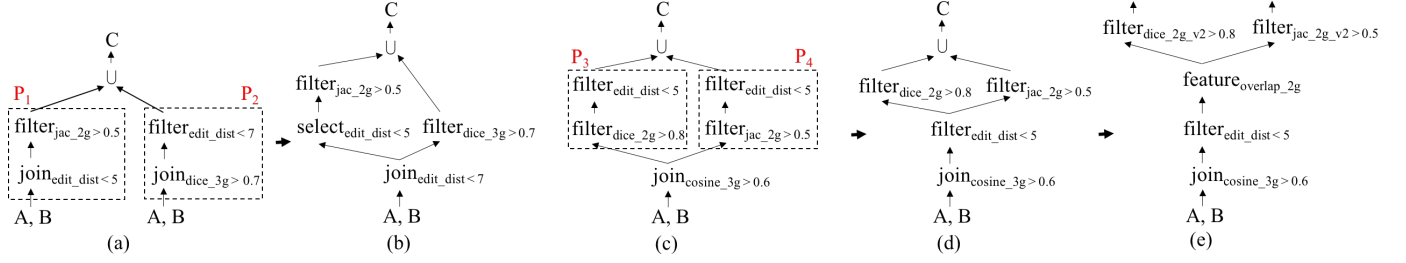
C
$\cup$
$P_1$
$P_2$
$filter_{jac\_2g > 0.5}$
$join_{edit\_dist < 5}$
A, B
$filter_{edit\_dist < 7}$
$join_{dice\_3g > 0.7}$
A, B
(a)

C
$\cup$
$filter_{jac\_2g > 0.5}$
$select_{edit\_dist < 5}$
$filter_{dice\_3g > 0.7}$
$join_{edit\_dist < 7}$
A, B
(b)

C
$\cup$
$P_3$
$P_4$
$filter_{edit\_dist < 5}$
$filter_{dice\_2g > 0.8}$
$filter_{edit\_dist < 5}$
$filter_{jac\_2g > 0.5}$
$join_{cosine\_3g > 0.6}$
A, B
(c)

C
$\cup$
$filter_{dice\_2g > 0.8}$
$filter_{jac\_2g > 0.5}$
$filter_{edit\_dist < 5}$
$join_{cosine\_3g > 0.6}$
A, B
(d)

$filter_{dice\_2g\_v2 > 0.8}$
$filter_{jac\_2g\_v2 > 0.5}$
$feature_{overlap\_2g}$
$filter_{edit\_dist < 5}$
$join_{cosine\_3g > 0.6}$
A, B
(e)